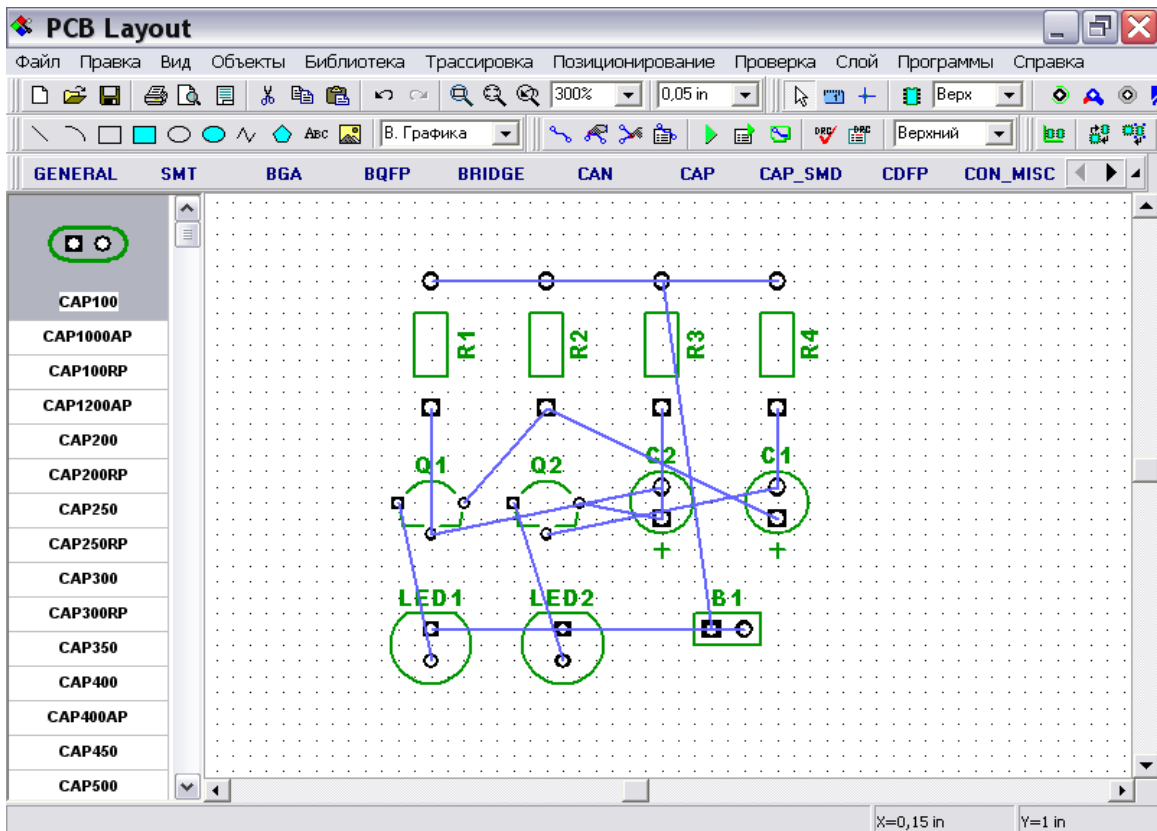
PCB Layout

Файл Правка Вид Объекты Библиотека Трассировка Позиционирование Проверка Слой Программы Справка

300% 0,05 in Верх

Авс В. Графика Верхний

GENERAL SMT BGA BQFP BRIDGE CAN CAP CAP_SMD CDFP CON_MISC

CAP100
CAP1000AP
CAP100RP
CAP1200AP
CAP200
CAP200RP
CAP250
CAP250RP
CAP300
CAP300RP
CAP350
CAP400
CAP400AP
CAP450
CAP500

R1 R2 R3 R4
Q1 Q2 C2 C1
+ +
LED1 LED2 B1

X=0,15 in Y=1 in